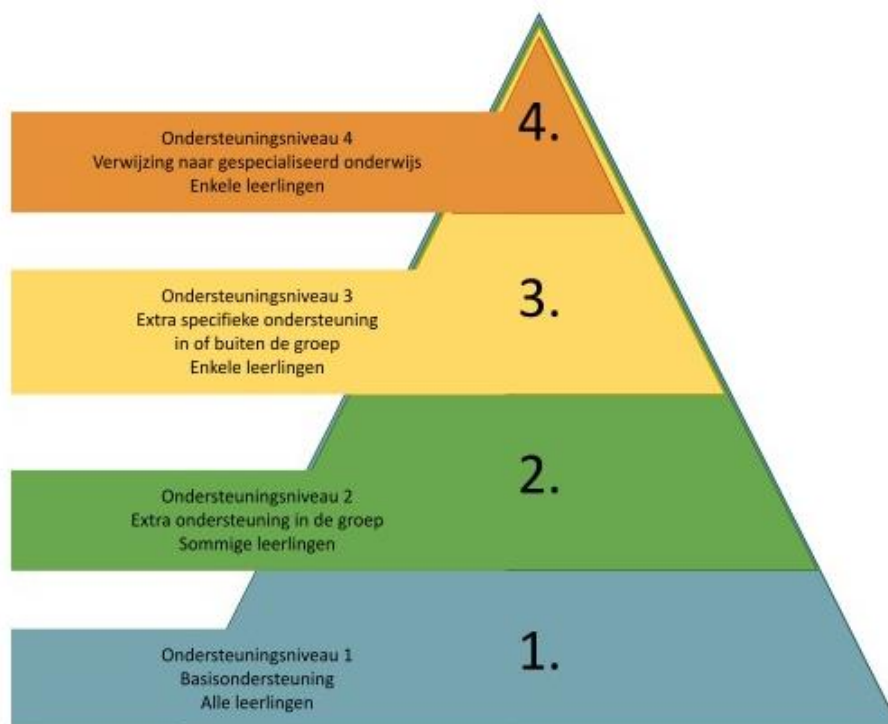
Ondersteuningsniveau 4
Verwijzing naar gespecialiseerd onderwijs
Enkele leerlingen

4.

Ondersteuningsniveau 3
Extra specifieke ondersteuning
in of buiten de groep
Enkele leerlingen

3.

Ondersteuningsniveau 2
Extra ondersteuning in de groep
Sommige leerlingen

2.

Ondersteuningsniveau 1
Basisondersteuning
Alle leerlingen

1.